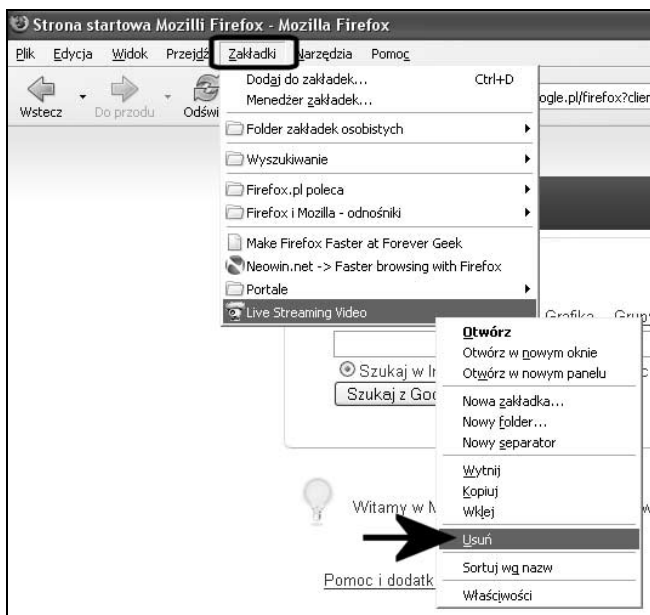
Strona startowa Mozilli Firefox - Mozilla Firefox

Plik Edycja Widok Przejdź Zakładki Narzędzia Pomoc

Wstecz Do przodu Odświ

ogle.pl/firefox?clier

Dodaj do zakładek... Ctrl+D
Menedżer zakładek...
Folder zakładek osobistych
Wyszukiwanie
Firefox.pl poleca
Firefox i Mozilla - odnośniki
Make Firefox Faster at Forever Geek
Neowin.net -> Faster browsing with Firefox
Portale
Live Streaming Video

Grafika Grup

Szukaj w In
Szukaj z Goo

Witamy w M

Pomoc i dodatk

Otwórz
Otwórz w nowym oknie
Otwórz w nowym panelu
Nowa zakładka...
Nowy folder...
Nowy separator
Wytnij
Kopiuj
Wklej
Usuń
Sortuj wg nazw
Właściwości